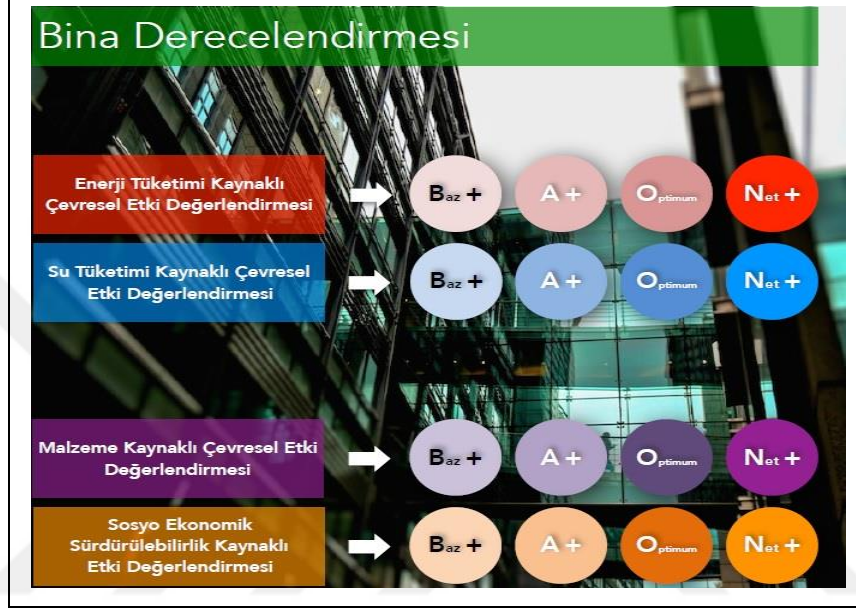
Bina Derecelendirmesi

Enerji Tüketimi Kaynaklı Çevresel Etki Değerlendirmesi

B$_{az}$ + | A + | O$_{ptimum}$ | N$_{et}$ +

Su Tüketimi Kaynaklı Çevresel Etki Değerlendirmesi

B$_{az}$ + | A + | O$_{ptimum}$ | N$_{et}$ +

Malzeme Kaynaklı Çevresel Etki Değerlendirmesi

B$_{az}$ + | A + | O$_{ptimum}$ | N$_{et}$ +

Sosyo Ekonomik Sürdürülebilirlik Kaynaklı Etki Değerlendirmesi

B$_{az}$ + | A + | O$_{ptimum}$ | N$_{et}$ +